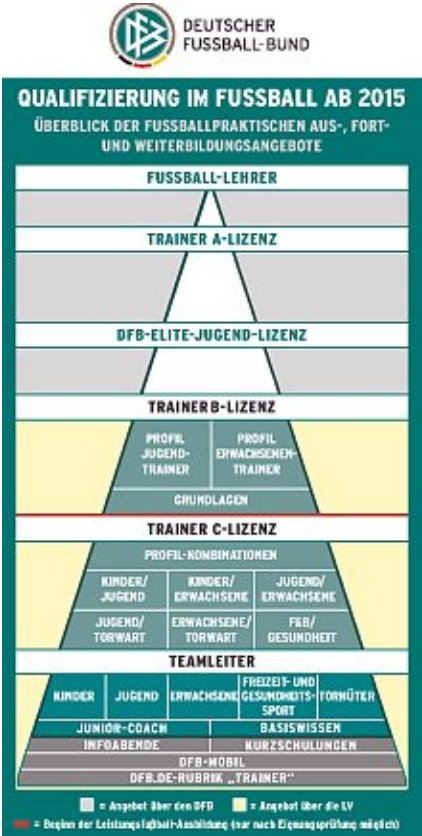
DFB
DEUTSCHER FUSSBALL-BUND

QUALIFIZIERUNG IM FUSSBALL AB 2015
ÜBERBLICK DER FUSSBALLPRAKTISCHEN AUS-, FORT- UND WEITERBILDUNGSANGEBOTE

FUSSBALL-LEHRER

TRAINER A-LIZENZ

DFB-ELITE-JUGEND-LIZENZ

TRAINER B-LIZENZ

PROFIL JUGEND-TRAINER

PROFIL ERWACHSENEN-TRAINER

GRUNDLAGEN

TRAINER C-LIZENZ

PROFIL-KOMBINATIONEN

KINDER/ JUGEND

KINDER/ ERWACHSENE

JUGEND/ ERWACHSENE

JUGEND/ TORWART

ERWACHSENE/ TORWART

F&B/ GESUNDHEIT

TEAMLEITER

KINDER

JUGEND

ERWACHSENE

FREIZEIT- UND GESUNDHEITS-SPORT

TORHÜTER

JUNIOR-COACH

BASISWISSEN

INFOABENDE

KURZSCHULUNGEN

DFB-MOBIL

DFB.DE-RUBRIK „TRAINER“

= Angebot über den DFB
= Angebot über die LV
= Beginn der Leistungsfußball-Ausbildung (nur nach Eignungsprüfung möglich)